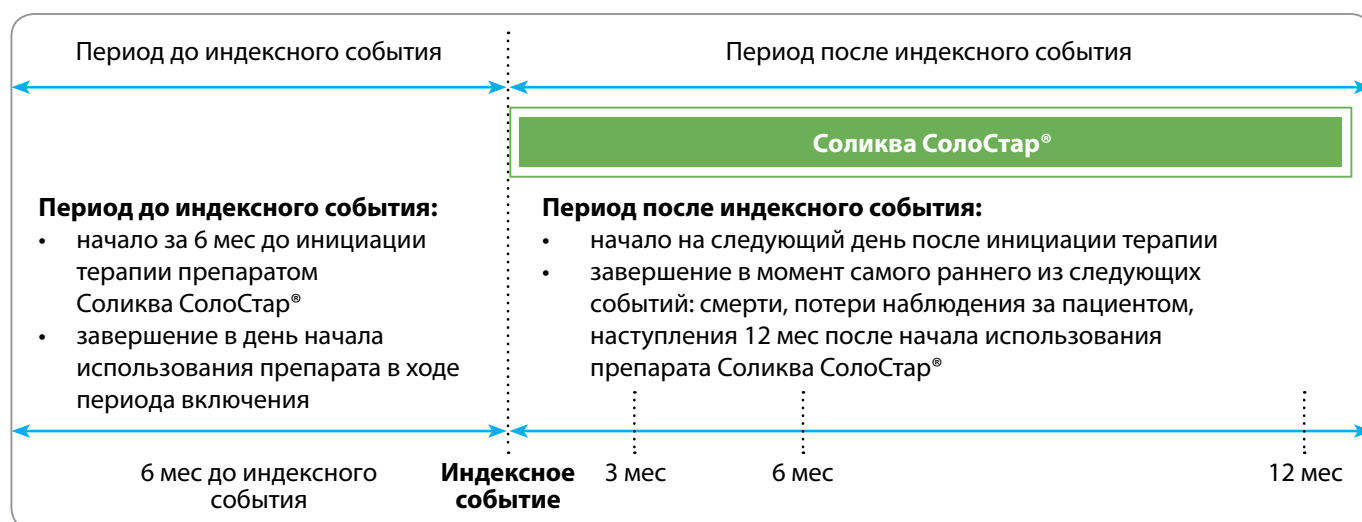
Период до индексного события

Период после индексного события

Соликва СолоСтар®

**Период до индексного события:**
• начало за 6 мес до инициации терапии препаратом Соликва СолоСтар®
• завершение в день начала использования препарата в ходе периода включения

**Период после индексного события:**
• начало на следующий день после инициации терапии
• завершение в момент самого раннего из следующих событий: смерти, потери наблюдения за пациентом, наступления 12 мес после начала использования препарата Соликва СолоСтар®

6 мес до индексного события

**Индексное событие**

3 мес

6 мес

12 мес